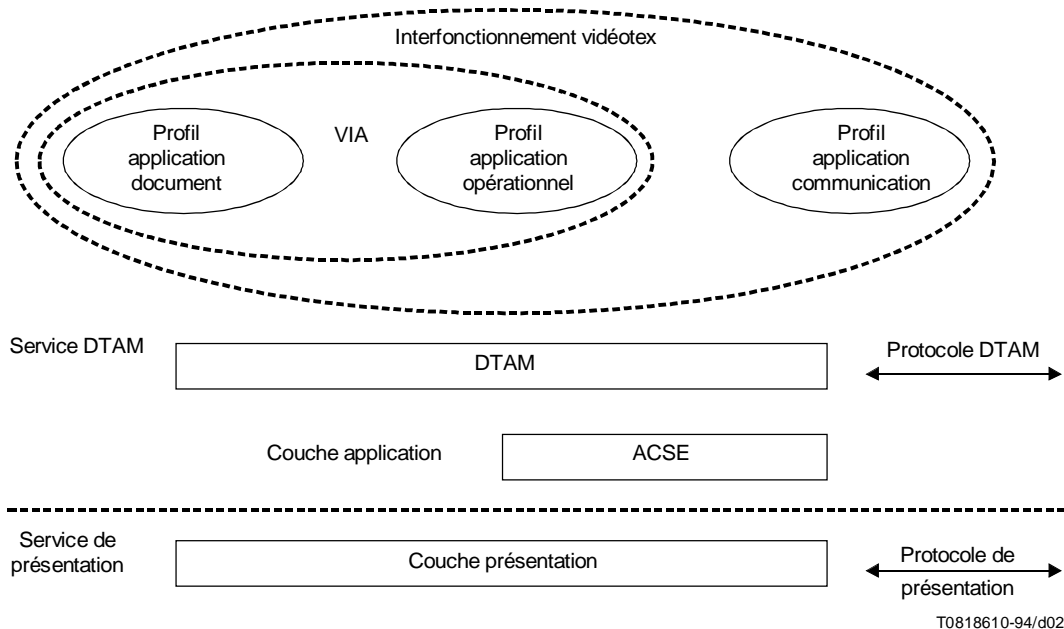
Interfonctionnement vidéotex

Profil application document

VIA

Profil application opérationnel

Profil application communication

Service DTAM

DTAM

Protocole DTAM

Couche application

ACSE

Service de présentation

Couche présentation

Protocole de présentation

T0818610-94/d02